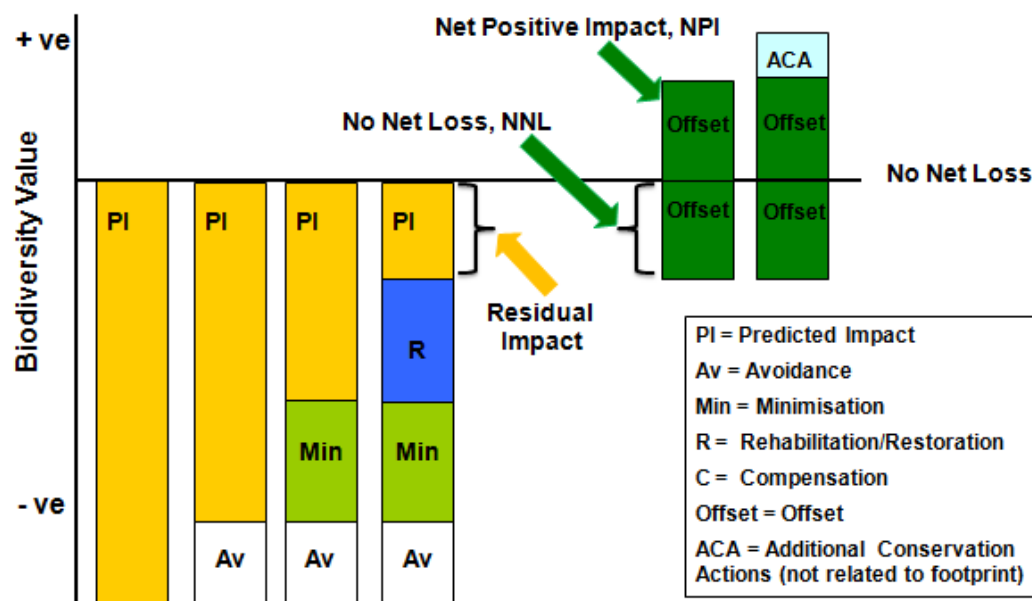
+ ve

Net Positive Impact, NPI

ACA

No Net Loss, NNL

Offset

Offset

No Net Loss

Biodiversity Value

Offset

Offset

PI

PI

PI

PI

Residual Impact

R

Min

Min

- ve

Av

Av

Av

PI = Predicted Impact
Av = Avoidance
Min = Minimisation
R = Rehabilitation/Restoration
C = Compensation
Offset = Offset
ACA = Additional Conservation Actions (not related to footprint)